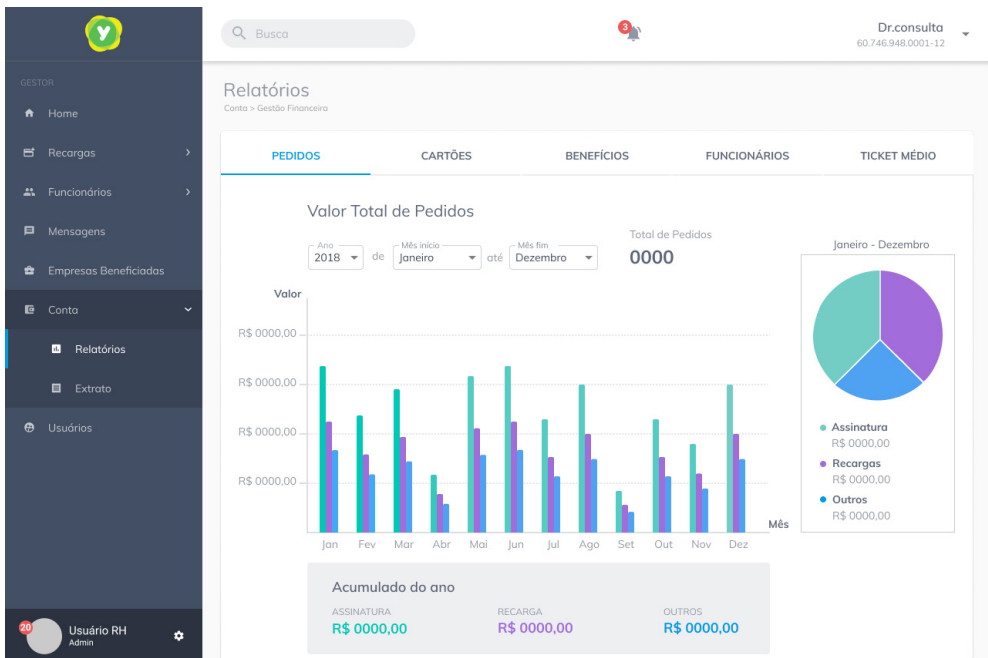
Y

GESTOR

Home

Recargas

Funcionários

Mensagens

Empresas Beneficiadas

Conta

Relatórios

Extrato

Usuários

20 Usuário RH
Admin

Busca

3

Dr.consulta
60.746.948.0001-12

Relatórios
Conta > Gestão Financeira

PEDIDOS | CARTÕES | BENEFÍCIOS | FUNCIONÁRIOS | TICKET MÉDIO

Valor Total de Pedidos

Ano 2018 de Mês início Janeiro até Mês fim Dezembro

Total de Pedidos
0000

Valor

R$ 0000,00
R$ 0000,00
R$ 0000,00
R$ 0000,00

Mês

Jan Fev Mar Abr Mai Jun Jul Ago Set Out Nov Dez

Janeiro - Dezembro

Assinatura
R$ 0000,00
Recargas
R$ 0000,00
Outros
R$ 0000,00

Acumulado do ano

ASSINATURA
R$ 0000,00

RECARGA
R$ 0000,00

OUTROS
R$ 0000,00